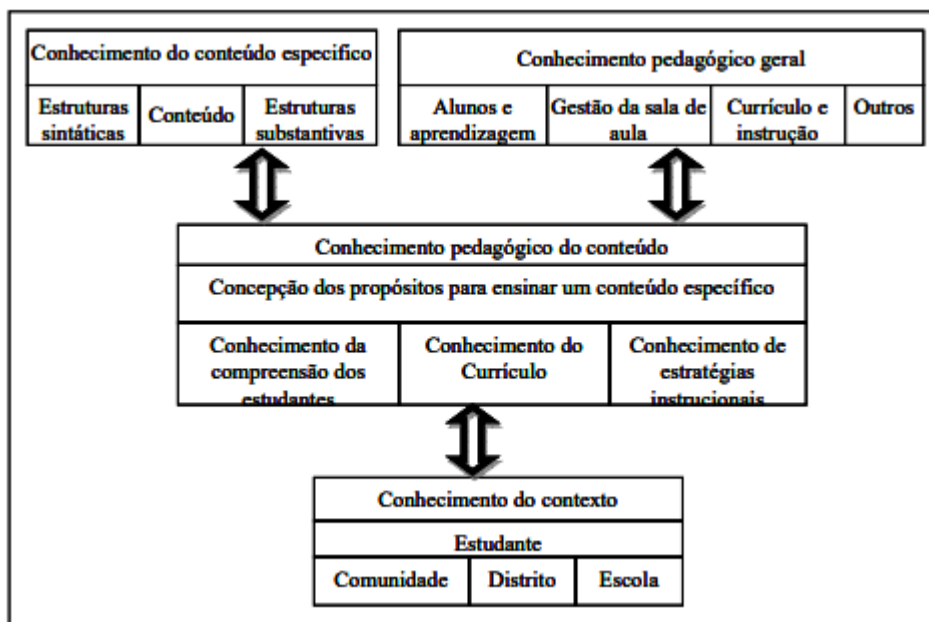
Conhecimento do conteúdo especifico

| Estruturas sintáticas | Conteúdo | Estruturas substantivas |
|---|---|---|

Conhecimento pedagógico geral

| Alunos e aprendizagem | Gestão da sala de aula | Currículo e instrução | Outros |
|---|---|---|---|

Conhecimento pedagógico do conteúdo

Concepção dos propósitos para ensinar um conteúdo específico

| Conhecimento da compreensão dos estudantes | Conhecimento do Currículo | Conhecimento de estratégias instrucionais |
|---|---|---|

Conhecimento do contexto

Estudante

| Comunidade | Distrito | Escola |
|---|---|---|